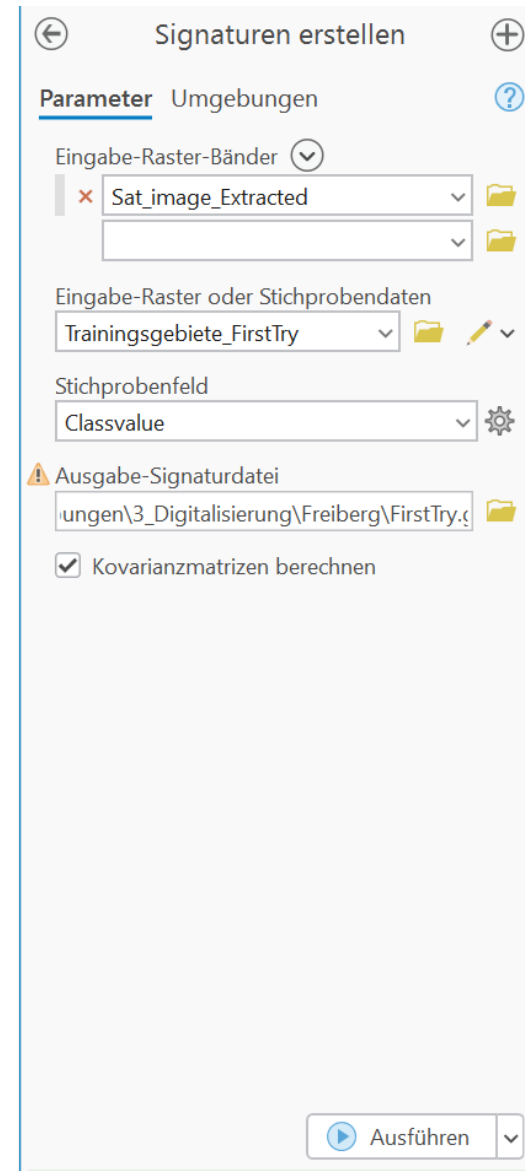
Signaturen erstellen

Parameter Umgebungen

Eingabe-Raster-Bänder

Sat_image_Extracted

Eingabe-Raster oder Stichprobendaten

Trainingsgebiete_FirstTry

Stichprobenfeld

Classvalue

Ausgabe-Signaturdatei

ungen\3_Digitalisierung\Freiberg\FirstTry.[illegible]

Kovarianzmatrizen berechnen

Ausführen